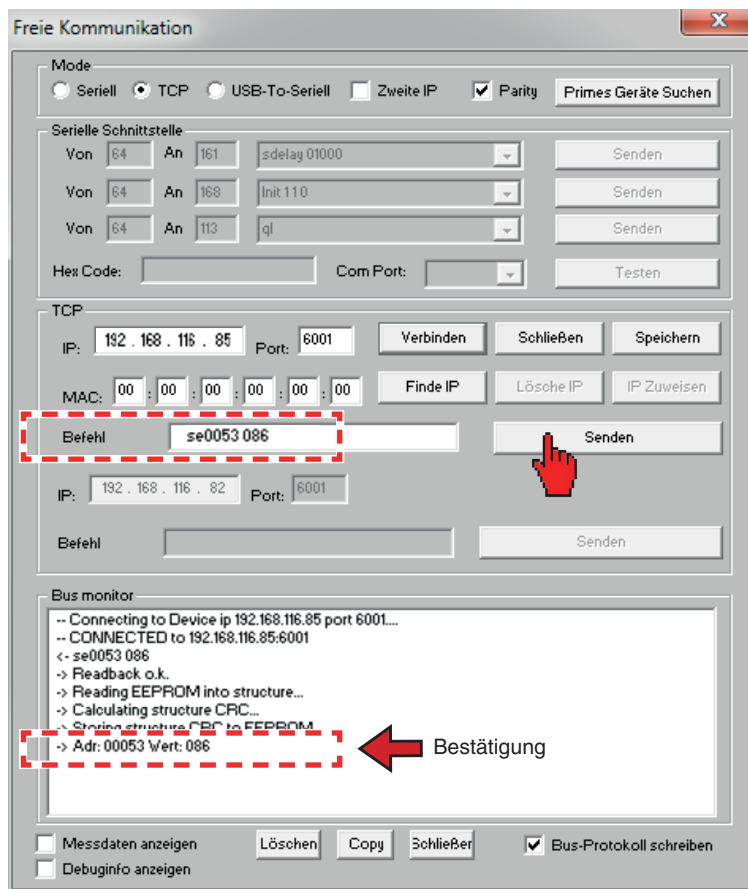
Freie Kommunikation

X

Mode

Seriell TCP USB-To-Seriell Zweite IP Parity Primes Geräte Suchen

Serielle Schnittstelle

Von 64 An 161 sdelay 01000 Senden

Von 64 An 168 Init 11 0 Senden

Von 64 An 113 ql Senden

Hex Code: Com Port: Testen

TCP

IP: 192 . 168 . 116 . 85 Port: 6001 Verbinden Schließen Speichern

MAC: 00 : 00 : 00 : 00 : 00 : 00 Finde IP Lösche IP IP Zuweisen

Befehl se0053 086 Senden

IP: 192 . 168 . 116 . 82 Port: 6001

Befehl Senden

Bus monitor

-- Connecting to Device ip 192.168.116.85 port 6001....
-- CONNECTED to 192.168.116.85:6001
<- se0053 086
-> Readback o.k.
-> Reading EEPROM into structure...
-> Calculating structure CRC...
-> Storing structure CRC to EEPROM
-> Adr: 00053 Wert: 086

Bestätigung

Messdaten anzeigen Löschen Copy Schließen Bus-Protokoll schreiben

Debuginfo anzeigen